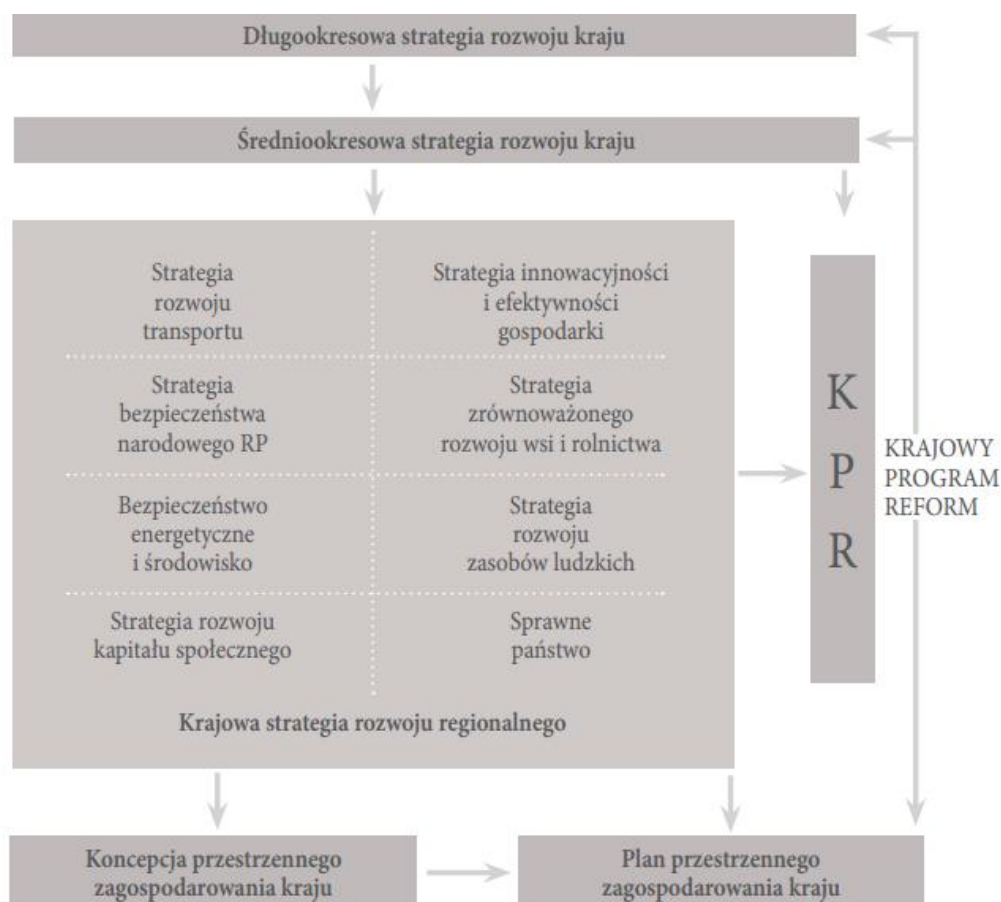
Długookresowa strategia rozwoju kraju

Średniookresowa strategia rozwoju kraju

Strategia rozwoju transportu

Strategia innowacyjności i efektywności gospodarki

Strategia bezpieczeństwa narodowego RP

Strategia zrównoważonego rozwoju wsi i rolnictwa

Bezpieczeństwo energetyczne i środowisko

Strategia rozwoju zasobów ludzkich

Strategia rozwoju kapitału społecznego

Sprawne państwo

Krajowa strategia rozwoju regionalnego

K
P
R

KRAJOWY PROGRAM REFORM

Koncepcja przestrzennego zagospodarowania kraju

Plan przestrzennego zagospodarowania kraju